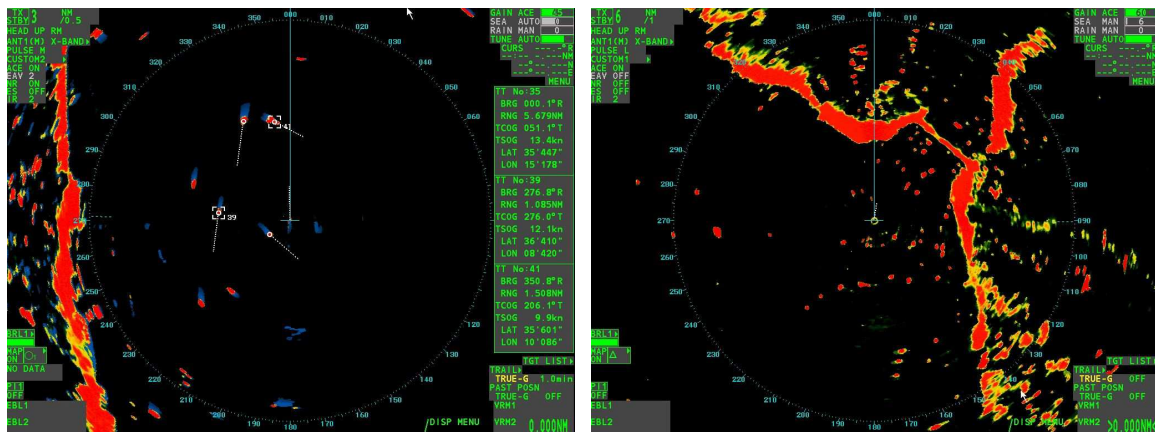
TX STBY 3 NM /0.5
HEAD UP RM
ANT1(M) X-BAND
PULSE M
CUSTOM2
ACE ON
EAV 2
NR ON
ES OFF
IR 2

GAIN ACE 45
SEA AUTO 0
RAIN MAN 0
TUNE AUTO
CURS
MENU

TT No:35
BRG 000.1°R
RNG 5.679NM
TCOG 051.1°T
TSOG 13.4kn
LAT 35°447'
LON 15°178'

TT No:39
BRG 276.8°R
RNG 1.085NM
TCOG 276.0°T
TSOG 12.1kn
LAT 36°410'
LON 08°420'

TT No:41
BRG 350.8°R
RNG 1.508NM
TCOG 206.1°T
TSOG 9.9kn
LAT 35°601'
LON 10°086'

TGT LIST
TRAIL
TRUE-G 1.0min
PAST POSN
TRUE-G OFF
VRM1
VRM2 0.000NM
DISP MENU

BRL1
MAP ON
NO DATA
PI1 OFF
EBL1
EBL2

000 010 020 030 040 050 060 070 080 090 100 110 120 130 140 150 160 170 180 190 200 210 220 230 240 250 260 270 280 290 300 310 320 330 340 350
41 39

TX STBY 6 NM /1
HEAD UP RM
ANT1(M) X-BAND
PULSE L
CUSTOM1
ACE ON
EAV OFF
NR OFF
ES OFF
IR 2

GAIN ACE 60
SEA MAN 6
RAIN MAN 0
TUNE AUTO
CURS
MENU

BRL1
MAP ON
PI1 OFF
EBL1
EBL2

TGT LIST
TRAIL
TRUE-G OFF
PAST POSN
TRUE-G OFF
VRM1
VRM2 0.000NM
DISP MENU

000 010 020 030 040 050 060 070 080 090 100 110 120 130 140 150 160 170 180 190 200 210 220 230 240 250 260 270 280 290 300 310 320 330 340 350